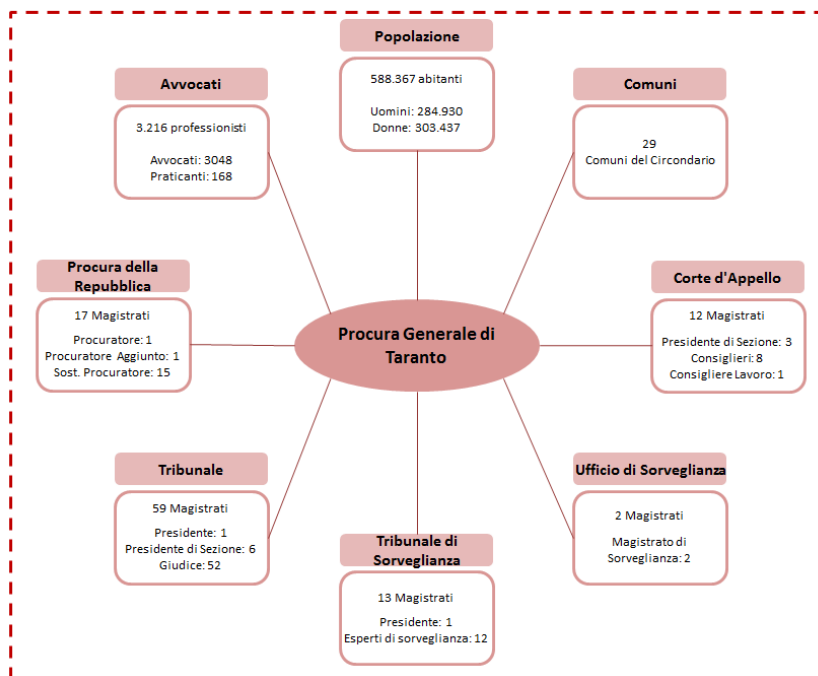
Popolazione

588.367 abitanti

Uomini: 284.930
Donne: 303.437

Avvocati

3.216 professionisti

Avvocati: 3048
Praticanti: 168

Comuni

29
Comuni del Circondario

Procura della Repubblica

17 Magistrati

Procuratore: 1
Procuratore Aggiunto: 1
Sost. Procuratore: 15

Procura Generale di Taranto

Corte d'Appello

12 Magistrati

Presidente di Sezione: 3
Consiglieri: 8
Consigliere Lavoro: 1

Tribunale

59 Magistrati

Presidente: 1
Presidente di Sezione: 6
Giudice: 52

Ufficio di Sorveglianza

2 Magistrati

Magistrato di Sorveglianza: 2

Tribunale di Sorveglianza

13 Magistrati

Presidente: 1
Esperti di sorveglianza: 12